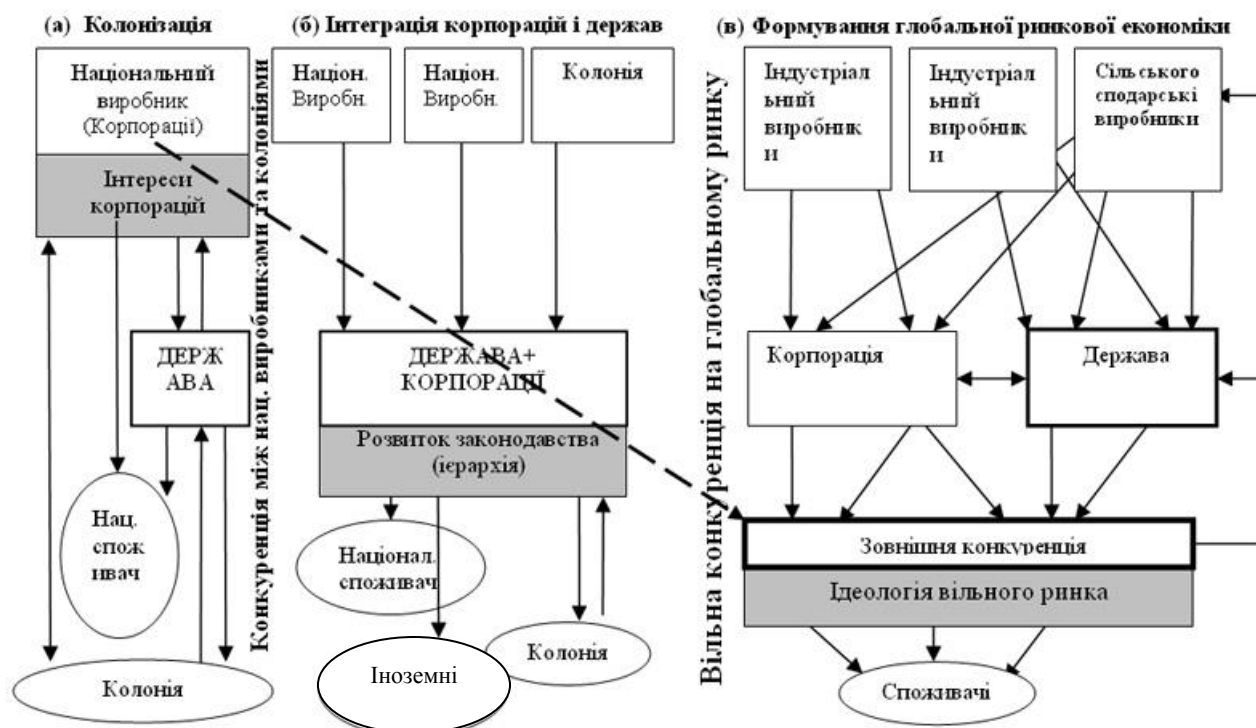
(а) Колонізація

Національний виробник (Корпорації)

Інтереси корпорацій

ДЕРЖ АВА

Нац. спож ивач

Колонія

Конкуренція між нац. виробниками та колоніями

(б) Інтеграція корпорацій і держав

Націон. Виробн.

Націон. Виробн.

Колонія

ДЕРЖАВА+ КОРПОРАЦІЇ

Розвиток законодавства (ієрархія)

Націонал. споживач

Іноземні

Колонія

Вільна конкуренція на глобальному ринку

(в) Формування глобальної ринкової економіки

Індустріал ьний виробник и

Індустріал ьний виробник и

Сільського сподарські виробники

Корпорація

Держава

Зовнішня конкуренція

Ідеологія вільного ринка

Споживачі